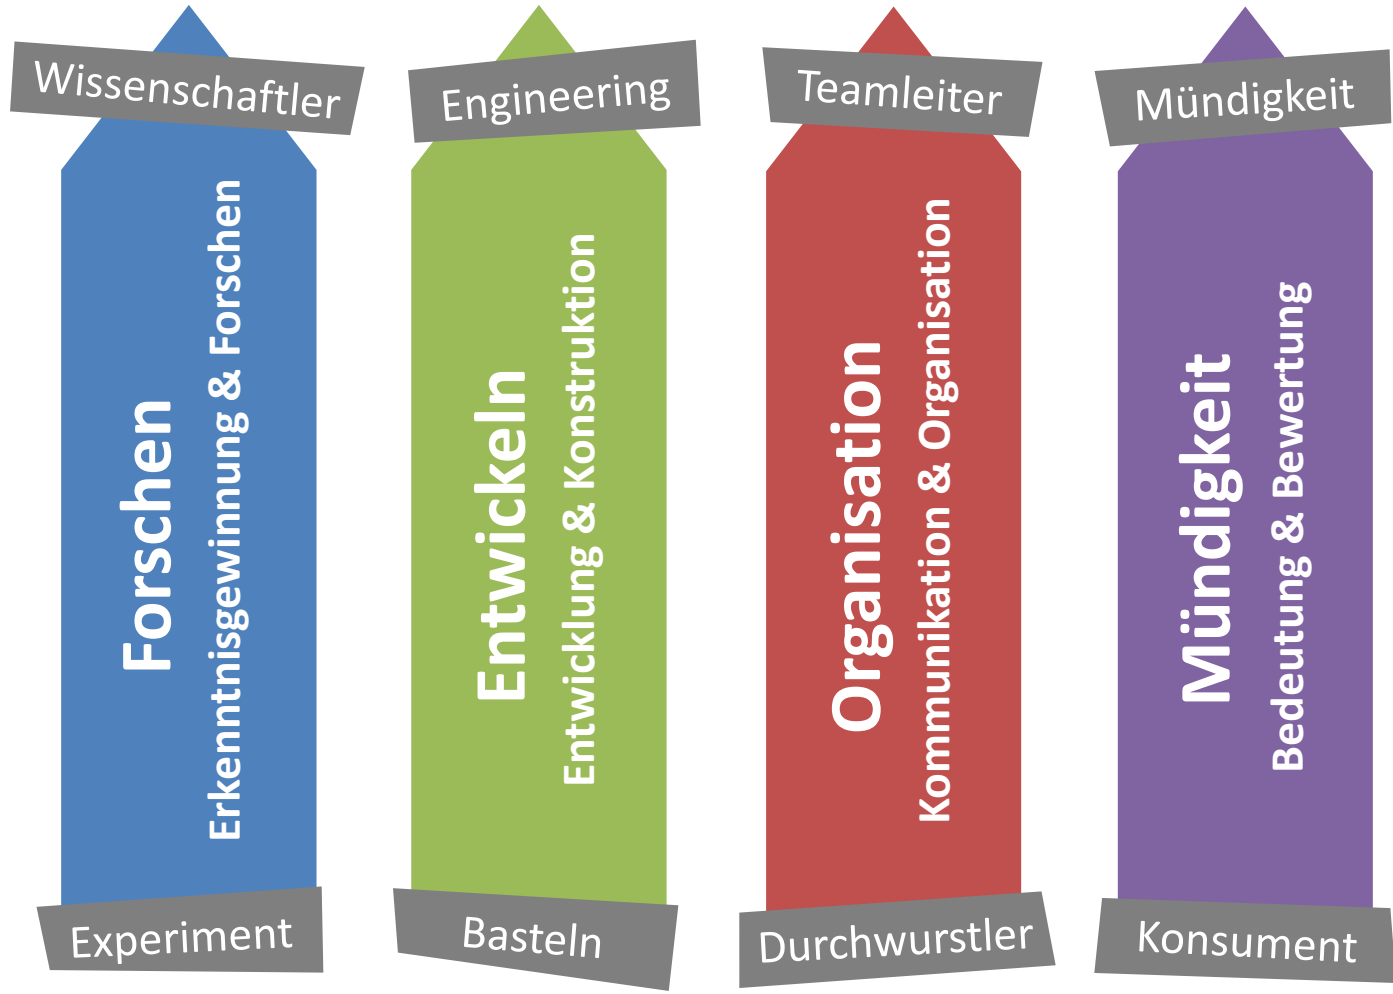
Wissenschaftler

Forschen
Erkenntnisgewinnung & Forschen

Experiment

Engineering

Entwickeln
Entwicklung & Konstruktion

Basteln

Teamleiter

Organisation
Kommunikation & Organisation

Durchwurstler

Mündigkeit

Mündigkeit
Bedeutung & Bewertung

Konsument